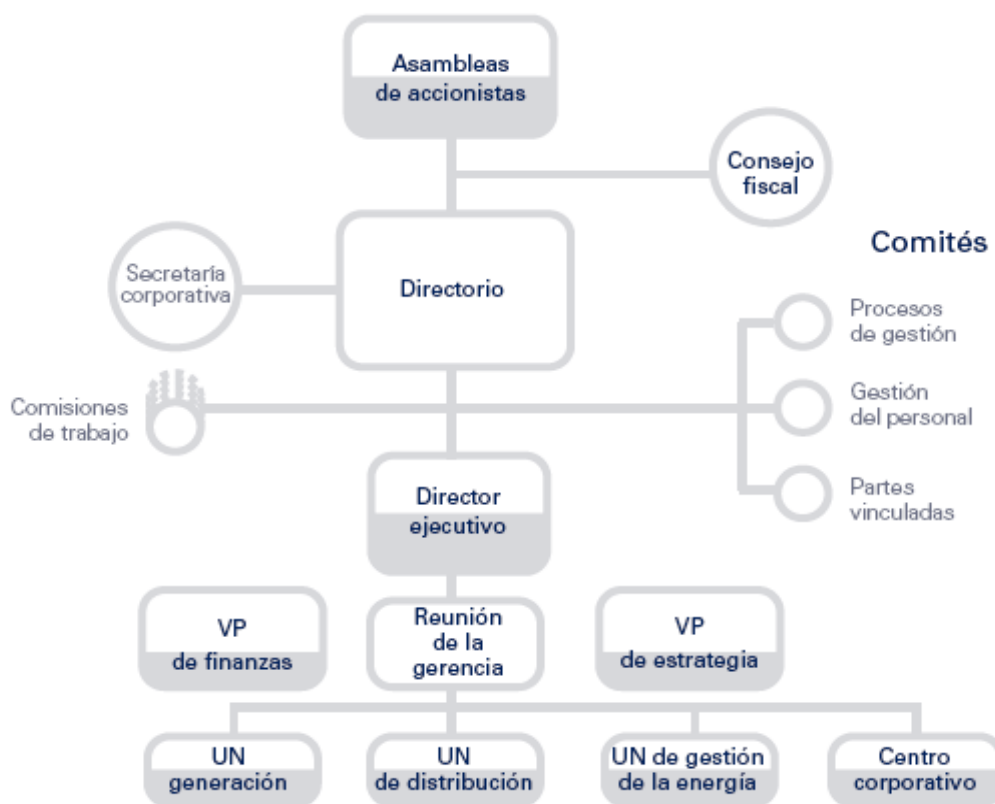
Asambleas de accionistas

Consejo fiscal

Comités

Secretaría corporativa

Directorio

Procesos de gestión

Comisiones de trabajo

Gestión del personal

Partes vinculadas

Director ejecutivo

VP de finanzas

Reunión de la gerencia

VP de estrategia

UN generación

UN de distribución

UN de gestión de la energía

Centro corporativo